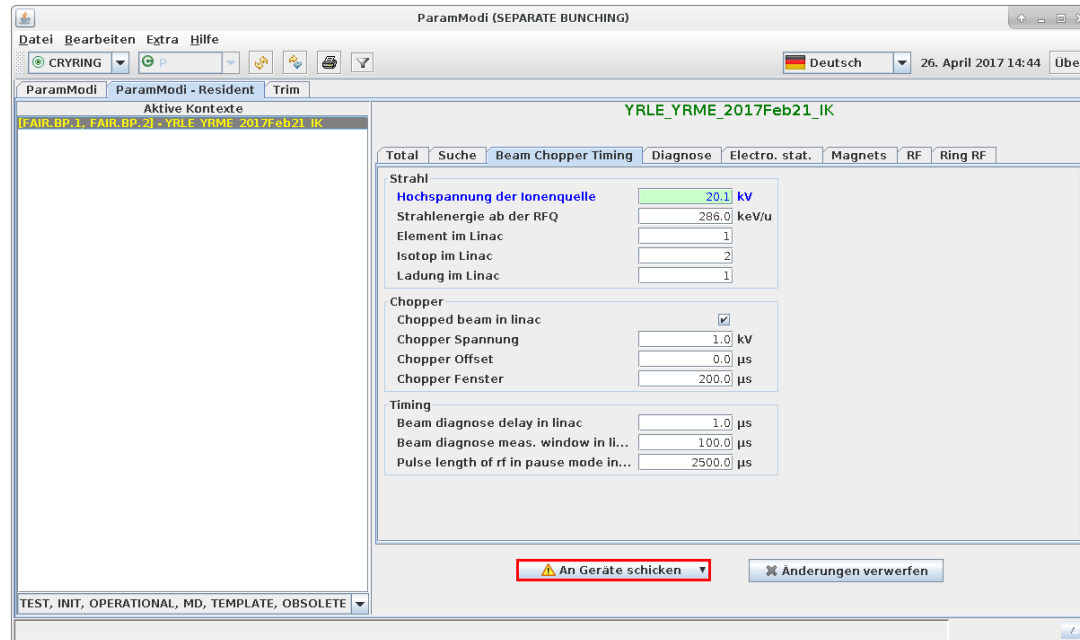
ParamModi (SEPARATE BUNCHING)

Datei Bearbeiten Extra Hilfe

CRYRING P

Deutsch 26. April 2017 14:44 Übe

ParamModi | ParamModi - Resident | Trim

Aktive Kontexte

[FAIR.BP.1, FAIR.BP.2] - YRLE YRME 2017Feb21 IK

YRLE_YRME_2017Feb21_IK

Total | Suche | Beam Chopper Timing | Diagnose | Electro. stat. | Magnets | RF | Ring RF

Strahl

| | | |
|---|---|---|
| Hochspannung der Ionenquelle | 20.1 | kV |
| Strahlenergie ab der RFQ | 286.0 | keV/u |
| Element im Linac | 1 | |
| Isotop im Linac | 2 | |
| Ladung im Linac | 1 | |

Chopper

| | | |
|---|---|---|
| Chopped beam in linac | ✔ | |
| Chopper Spannung | 1.0 | kV |
| Chopper Offset | 0.0 | µs |
| Chopper Fenster | 200.0 | µs |

Timing

| | | |
|---|---|---|
| Beam diagnose delay in linac | 1.0 | µs |
| Beam diagnose meas. window in li... | 100.0 | µs |
| Pulse length of rf in pause mode in... | 2500.0 | µs |

TEST, INIT, OPERATIONAL, MD, TEMPLATE, OBSOLETE

An Geräte schicken

Änderungen verwerfen